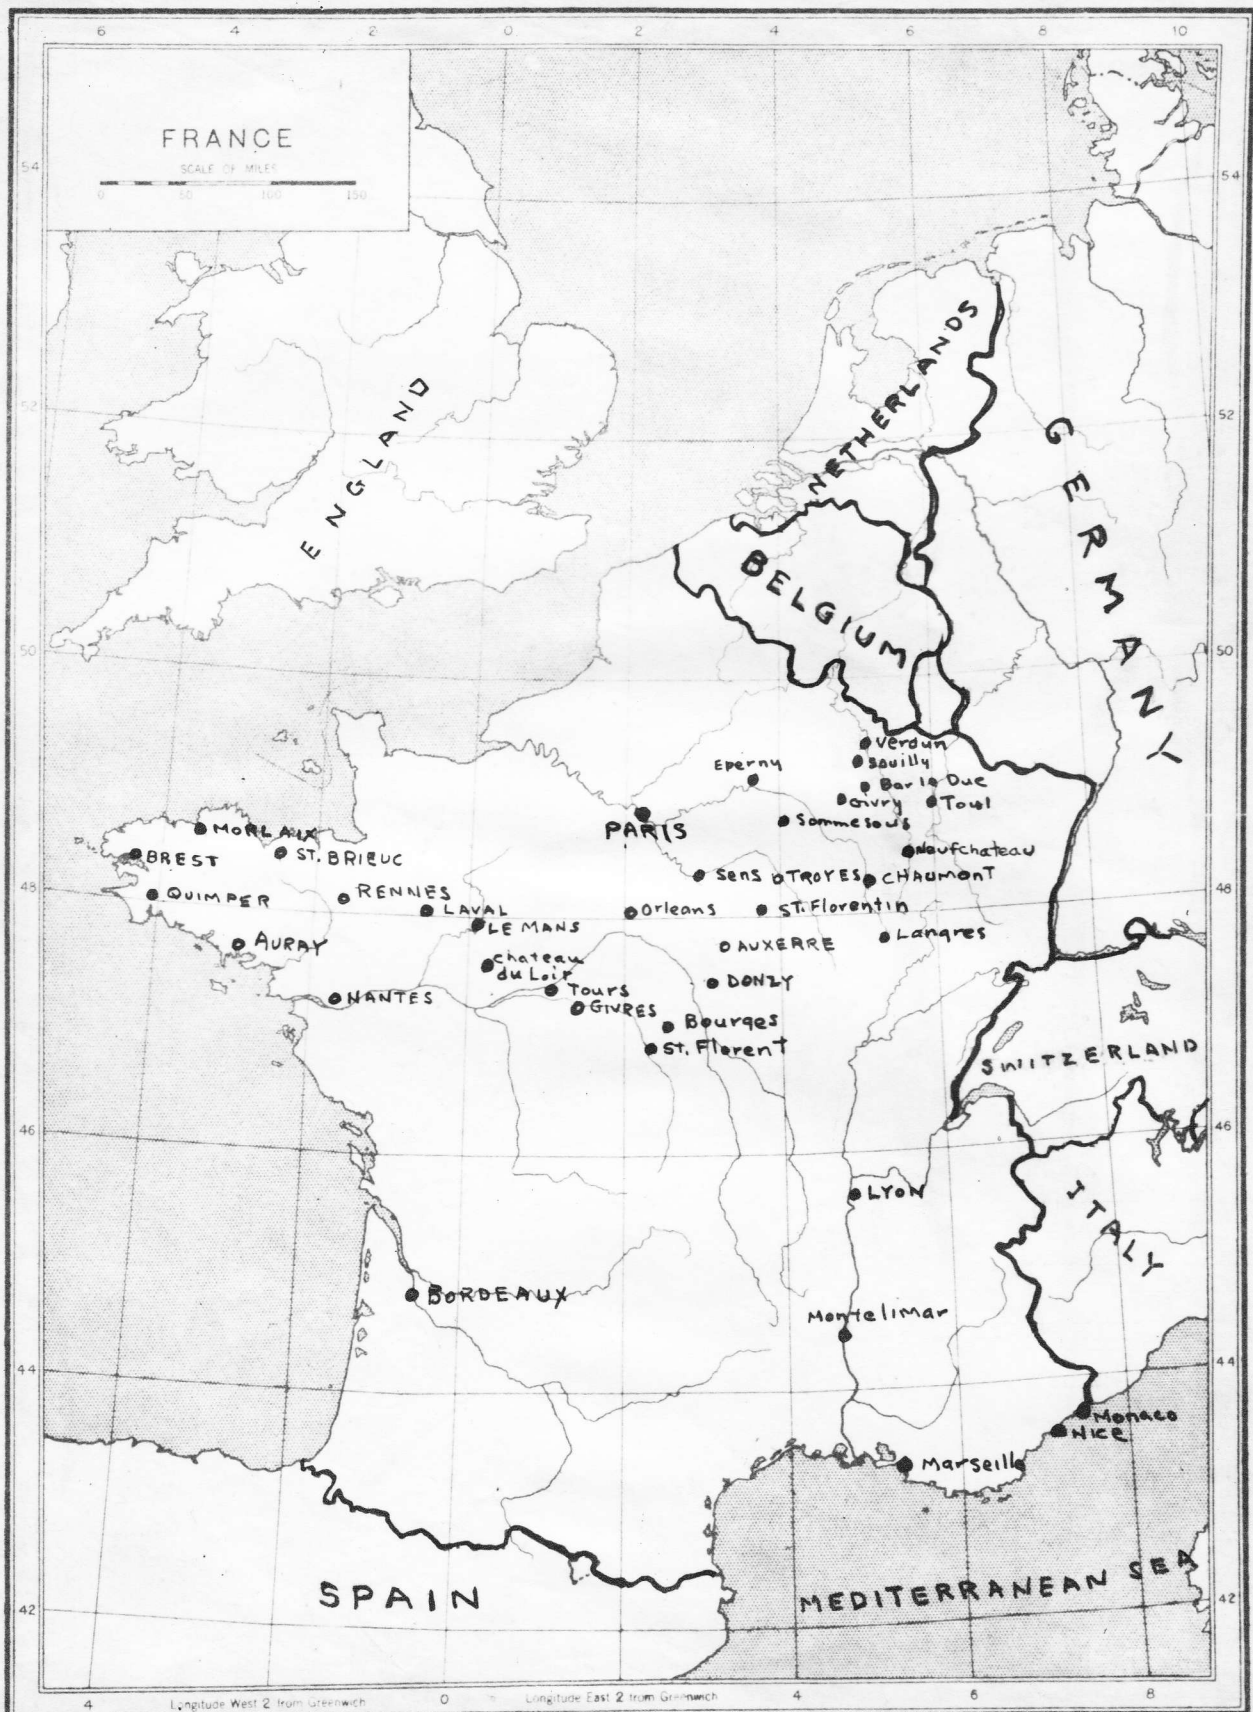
6 4 2 0 2 4 6 8 10

FRANCE
SCALE OF MILES
0 50 100 150

54
52
50
48
46
44
42

ENGLAND
NETHERLANDS
GERMANY
BELGIUM

Verdun
Souilly
Eperny
Bar le Duc
Givry
Toul
Sommesous
PARIS
MORLAIX
BREST
ST. BRIEUC
Neufchateau
QUIMPER
RENNES
Sens
TROYES
CHAUMONT
LAVAL
Orleans
ST. Florentin
LE MANS
Langres
AURAY
Chateau du Loir
AUXERRE
DONZY
NANTES
Tours
GIVRES
Bourges
St. Florent
SWITZERLAND
LYON
ITALY
BORDEAUX
Montelimar
Monaco
NICE
Marseille
SPAIN
MEDITERRANEAN SEA

4 Longitude West 2 from Greenwich 0 Longitude East 2 from Greenwich 4 6 8